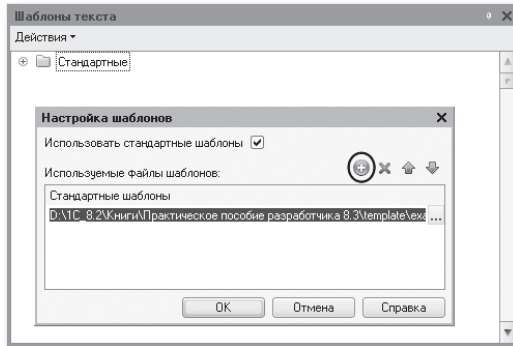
Шаблоны текста
Действия ▾
Стандартные

Настройка шаблонов
Использовать стандартные шаблоны
Используемые файлы шаблонов:
Стандартные шаблоны
D:\1C_8.2\Книги\Практическое пособие разработчика 8.3\template\exa ...
OK
Отмена
Справка